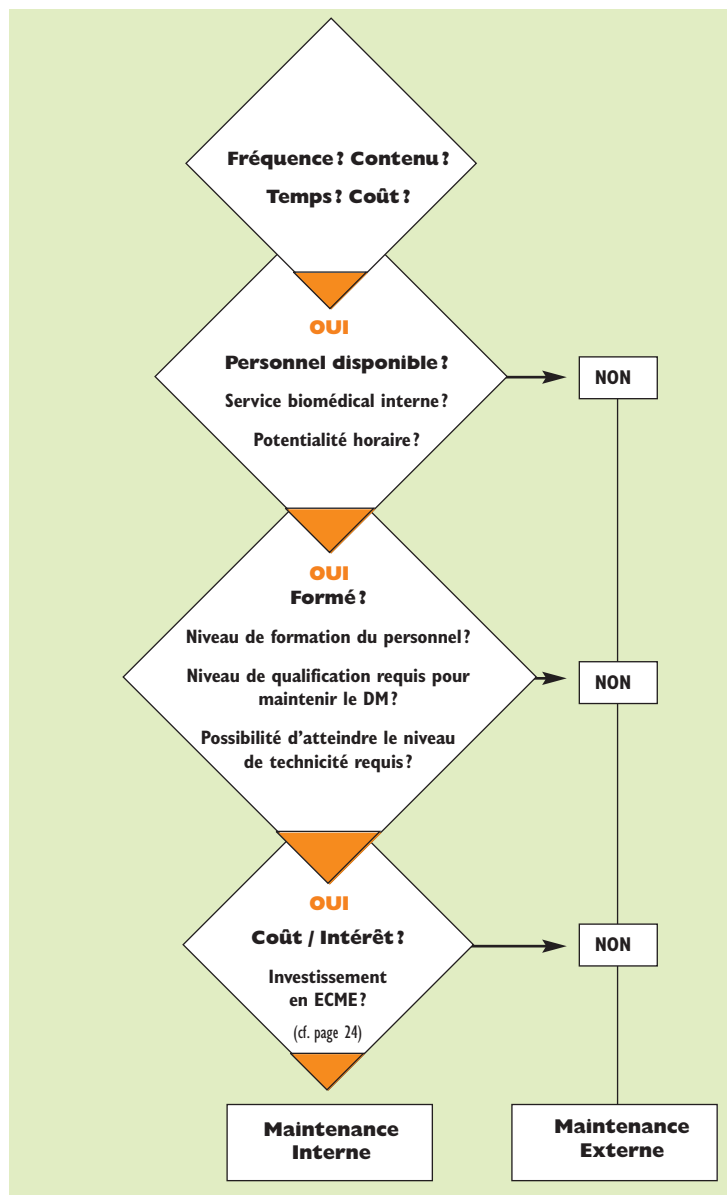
Fréquence ? Contenu ?

Temps ? Coût ?

OUI

Personnel disponible ?

Service biomédical interne?

Potentialité horaire?

NON

OUI

Formé ?

Niveau de formation du personnel?

Niveau de qualification requis pour maintenir le DM?

Possibilité d'atteindre le niveau de technicité requis?

NON

OUI

Coût / Intérêt ?

Investissement en ECME?

(cf. page 24)

NON

Maintenance Interne

Maintenance Externe